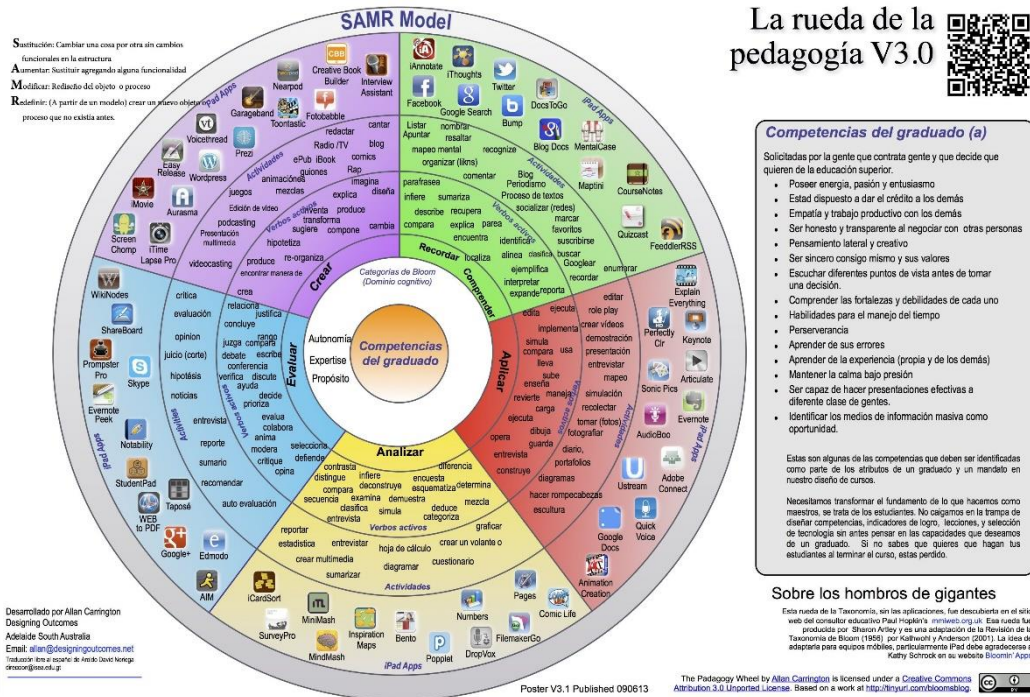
SAMR Model

Sustitución: Cambiar una cosa por otra sin cambios funcionales en la estructura
Aumentar: Sustituir agregando alguna funcionalidad
Modificar: Rediseño del objeto o proceso
Redefinir: (A partir de un modelo) crear un nuevo objeto o proceso que no existía antes.

La rueda de la pedagogía V3.0

Competencias del graduado (a)

Solicitadas por la gente que contrata gente y que decide que quieren de la educación superior.

- Poseer energía, pasión y entusiasmo
- Estad dispuesto a dar el crédito a los demás
- Empatía y trabajo productivo con los demás
- Ser honesto y transparente al negociar con otras personas
- Pensamiento lateral y creativo
- Ser sincero consigo mismo y sus valores
- Escuchar diferentes puntos de vista antes de tomar una decisión.
- Comprender las fortalezas y debilidades de cada uno
- Habilidades para el manejo del tiempo
- Perseverancia
- Aprender de sus errores
- Aprender de la experiencia (propia y de los demás)
- Mantener la calma bajo presión
- Ser capaz de hacer presentaciones efectivas a diferente clase de gentes.
- Identificar los medios de información masiva como oportunidad.

Estas son algunas de las competencias que deben ser identificadas como parte de los atributos de un graduado y un mandato en nuestro diseño de cursos.

Necesitamos transformar el fundamento de lo que hacemos como maestros, se trata de los estudiantes. No caigamos en la trampa de diseñar competencias, indicadores de logro, lecciones, y selección de tecnología sin antes pensar en las capacidades que deseamos de un graduado. Si no sabes que quieres que hagan tus estudiantes al terminar el curso, estas perdido.

Sobre los hombros de gigantes
Esta rueda de la Taxonomía, sin las aplicaciones, fue descubierta en el sitio web del consultor educativo Paul Hopkin's mmiweb.org.uk. Esa rueda fue producida por Sharon Artley y es una adaptación de la Revisión de la Taxonomía de Bloom (1956) por Kalthwohl y Anderson (2001). La idea de adaptarla para equipos móviles, particularmente iPad debe agradecerse a Kathy Schrock en su website Bloomin' Apps

Crear
Creative Book Builder, Interview Assistant, Nearpod, Garageband, Toontastic, Fotobabble, Voicethread, Prezi, Easy Release, Wordpress, iMovie, Aurasma, Screen Chomp, iTime Lapse Pro
iPad Apps
Actividades
redactar, cantar, Radio /TV, blog, ePub iBook, comics, animaciones, guiones, Rap, juegos, mezclas, imagina, diseña, Edición de video, explica, produce, podcasting, inventa, transforma, Presentación multimedia, sugiere, compone, cambia, hipotetiza, videocasting, produce, re-organiza, encontrar maneras de, crea
Verbos activos

Recordar / Comprender
iAnnotate, iThoughts, Twitter, Facebook, Google Search, DocsToGo, Bump, Blog Docs, MentalCase, Maptini, CourseNotes, Quizcast, FeeddlerRSS
iPad Apps
Listar, Apuntar, nombrar, resaltar, mapeo mental, recognize, organizar (liks), comentar, Blog, Periodismo, parafrasee, Proceso de textos, infiere, sumariza, socializar (redes), describe, recupera, marcar favoritos, compara, explica, parea, suscribirse, encuentra, identifica, alinea, clasifica, buscar, localiza, ejemplifica, Googlear, interpretar, recordar, expande, reporta, enumerar
Actividades
Verbos activos

Aplicar
editar, ejecuta, role play, implementa, crear videos, simula, demostración, compara, usa, presentación, lleva, entrevistar, sube, mapeo, enseña, simulación, revierte, carga, recolectar, ejecuta, tomar (fotos), dibuja, fotografiar, guarda, opera, diario, entrevista, portafolios, construye, diagramas, hacer rompecabezas, escultura
Explain Everything, Perfectly Clr, Keynote, Sonic Pics, Articulate, AudioBoo, Evernote, Ustream, Adobe Connect, Quick Voice, Google Docs, Animation Creation
iPad Apps
Actividades
Verbos activos

Analizar
contrasta, diferencia, distingue, infiere, encuesta, deconstruye, esquematiza, determina, compara, secuencia, examina, demuestra, clasifica, mezcla, simula, deduce, entrevista, categoriza, reportar, graficar, estadística, entrevistar, hoja de cálculo, crear un volante o, crear multimedia, cuestionario, diagramar, sumarizar
Verbos activos
Actividades
iCardSort, MiniMash, Pages, Comic Life, Numbers, SurveyPro, Inspiration Maps, Bento, Popplet, FilemakerGo, MindMash, DropVox
iPad Apps

Evaluar
WikiNodes, ShareBoard, Prompster Pro, Skype, Evernote Peek, Notability, StudentPad, Taposé, WEB to PDF, Google+, Edmodo, AIM
iPad Apps
Actividades
crítica, evaluación, opinion, juicio (corte), hipotésis, noticias, entrevista, reporte, sumario, recomendar, auto evaluación
relaciona, justifica, concluye, rango, juzga, compara, debate, escribe, conferencia, verifica, discute, ayuda, decide, prioriza, evalua, colabora, anima, modera, critique, opina, selecciona, defiende
Verbos activos

Categorías de Bloom (Dominio cognitivo)
Autonomía
Expertise
Propósito
Competencias del graduado

Desarrollado por Allan Carrington
Designing Outcomes
Adelaide South Australia
Email: allan@designingoutcomes.net
Traducción libre al español de Aroldo David Noriega

Poster V3.1 Published 090613

The Padagogy Wheel by Allan Carrington is licensed under a Creative Commons Attribution 3.0 Unported License. Based on a work at http://tinyurl.com/bloomsblog.